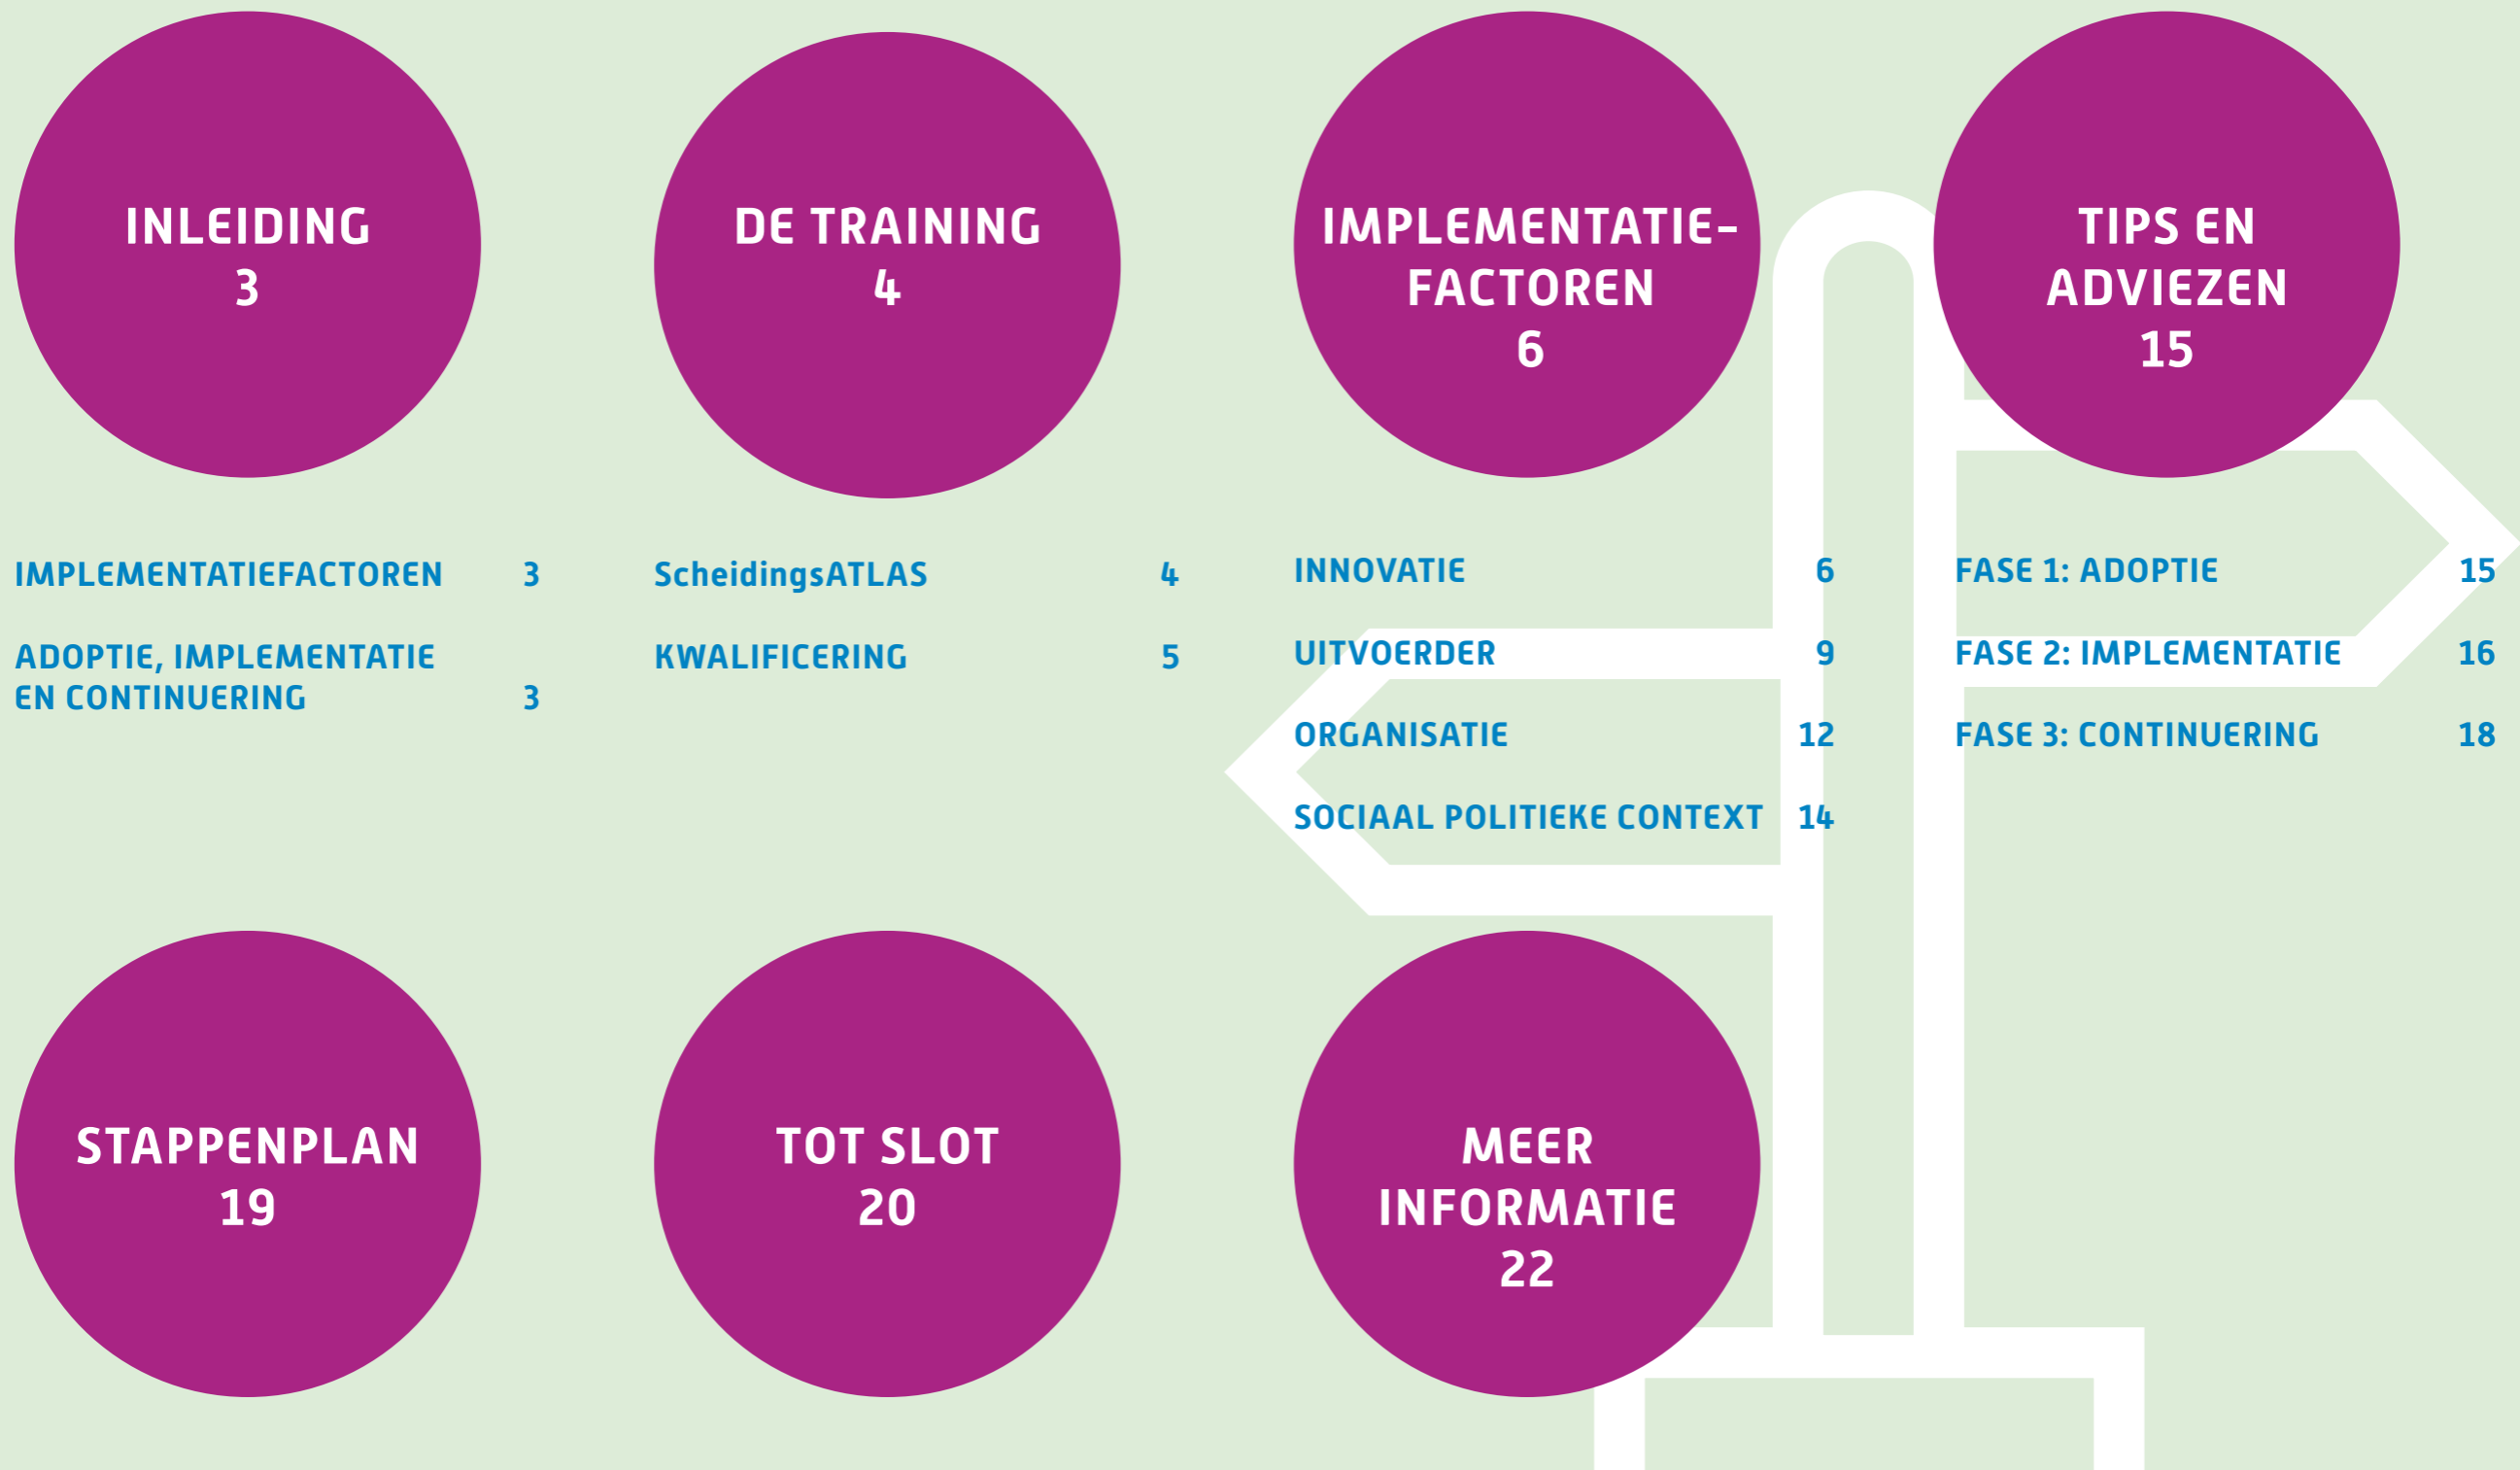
INLEIDING
3

DE TRAINING
4

IMPLEMENTATIE-FACTOREN
6

TIPS EN ADVIEZEN
15

IMPLEMENTATIEFACTOREN 3

ADOPTIE, IMPLEMENTATIE EN CONTINUERING 3

ScheidingsATLAS 4

KWALIFICERING 5

INNOVATIE 6

UITVOERDER 9

ORGANISATIE 12

SOCIAAL POLITIEKE CONTEXT 14

FASE 1: ADOPTIE 15

FASE 2: IMPLEMENTATIE 16

FASE 3: CONTINUERING 18

STAPPENPLAN
19

TOT SLOT
20

MEER INFORMATIE
22